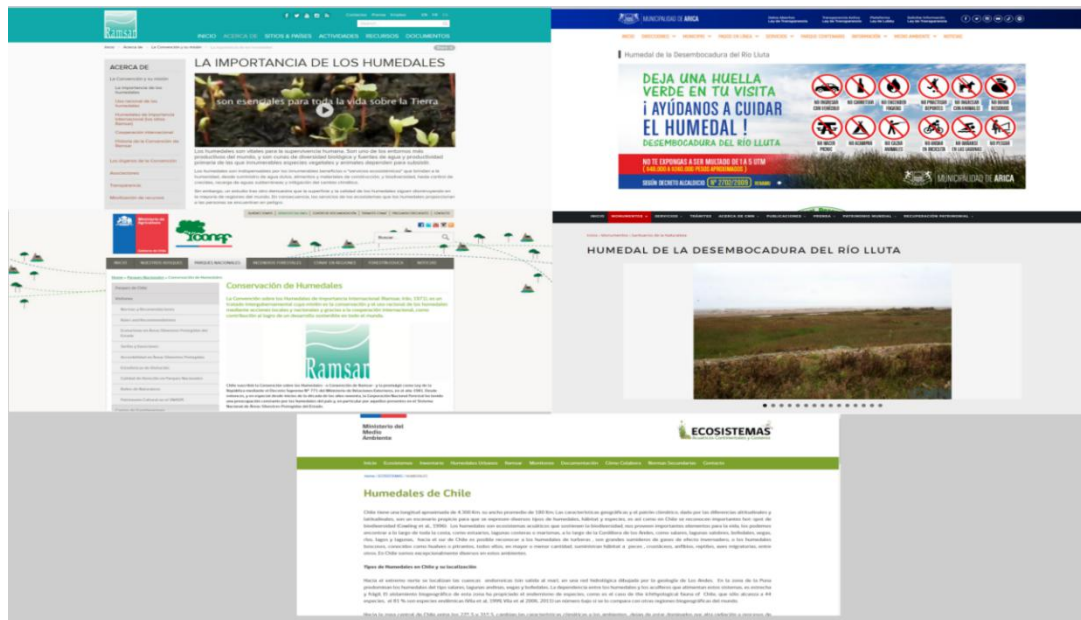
Ramsar

INICIO ACERCA DE SITIOS & PAÍSES ACTIVIDADES RECURSOS DOCUMENTOS

ACERCA DE

La Convención y su misión

La importancia de los humedales

LA IMPORTANCIA DE LOS HUMEDALES

son esenciales para toda la vida sobre la Tierra

Los humedales son vitales para la supervivencia humana. Son uno de los entornos más productivos del mundo, y son cunas de diversidad biológica y fuentes de agua y productividad primaria de las que innumerables especies vegetales y animales dependen para subsistir.

Los Órganos de la Convención

Asociaciones

Transparencia

Movilización de recursos

MUNICIPALIDAD DE ARICA

Humedal de la Desembocadura del Río Lluta

DEJA UNA HUELLA VERDE EN TU VISITA ¡AYÚDANOS A CUIDAR EL HUMEDAL! DESEMBOCADURA DEL RÍO LLUTA

NO TE EXPONGAS A SER MULTADO DE 1 A 5 UTM

SEGÚN DECRETO ALCALDICIO Nº 2702/2009

MUNICIPALIDAD DE ARICA

HUMEDAL DE LA DESEMBOCADURA DEL RÍO LLUTA

Ministerio de Agricultura

CONAF

Conservación de Humedales

Ramsar

Ministerio del Medio Ambiente

ECOSISTEMAS

Inicio Ecosistemas Inventario Humedales Urbanos Normas Monitoreo Documentación Clima Cuidados Normas Secundarias Contacto

Humedales de Chile

Tipos de Humedales en Chile y su localización